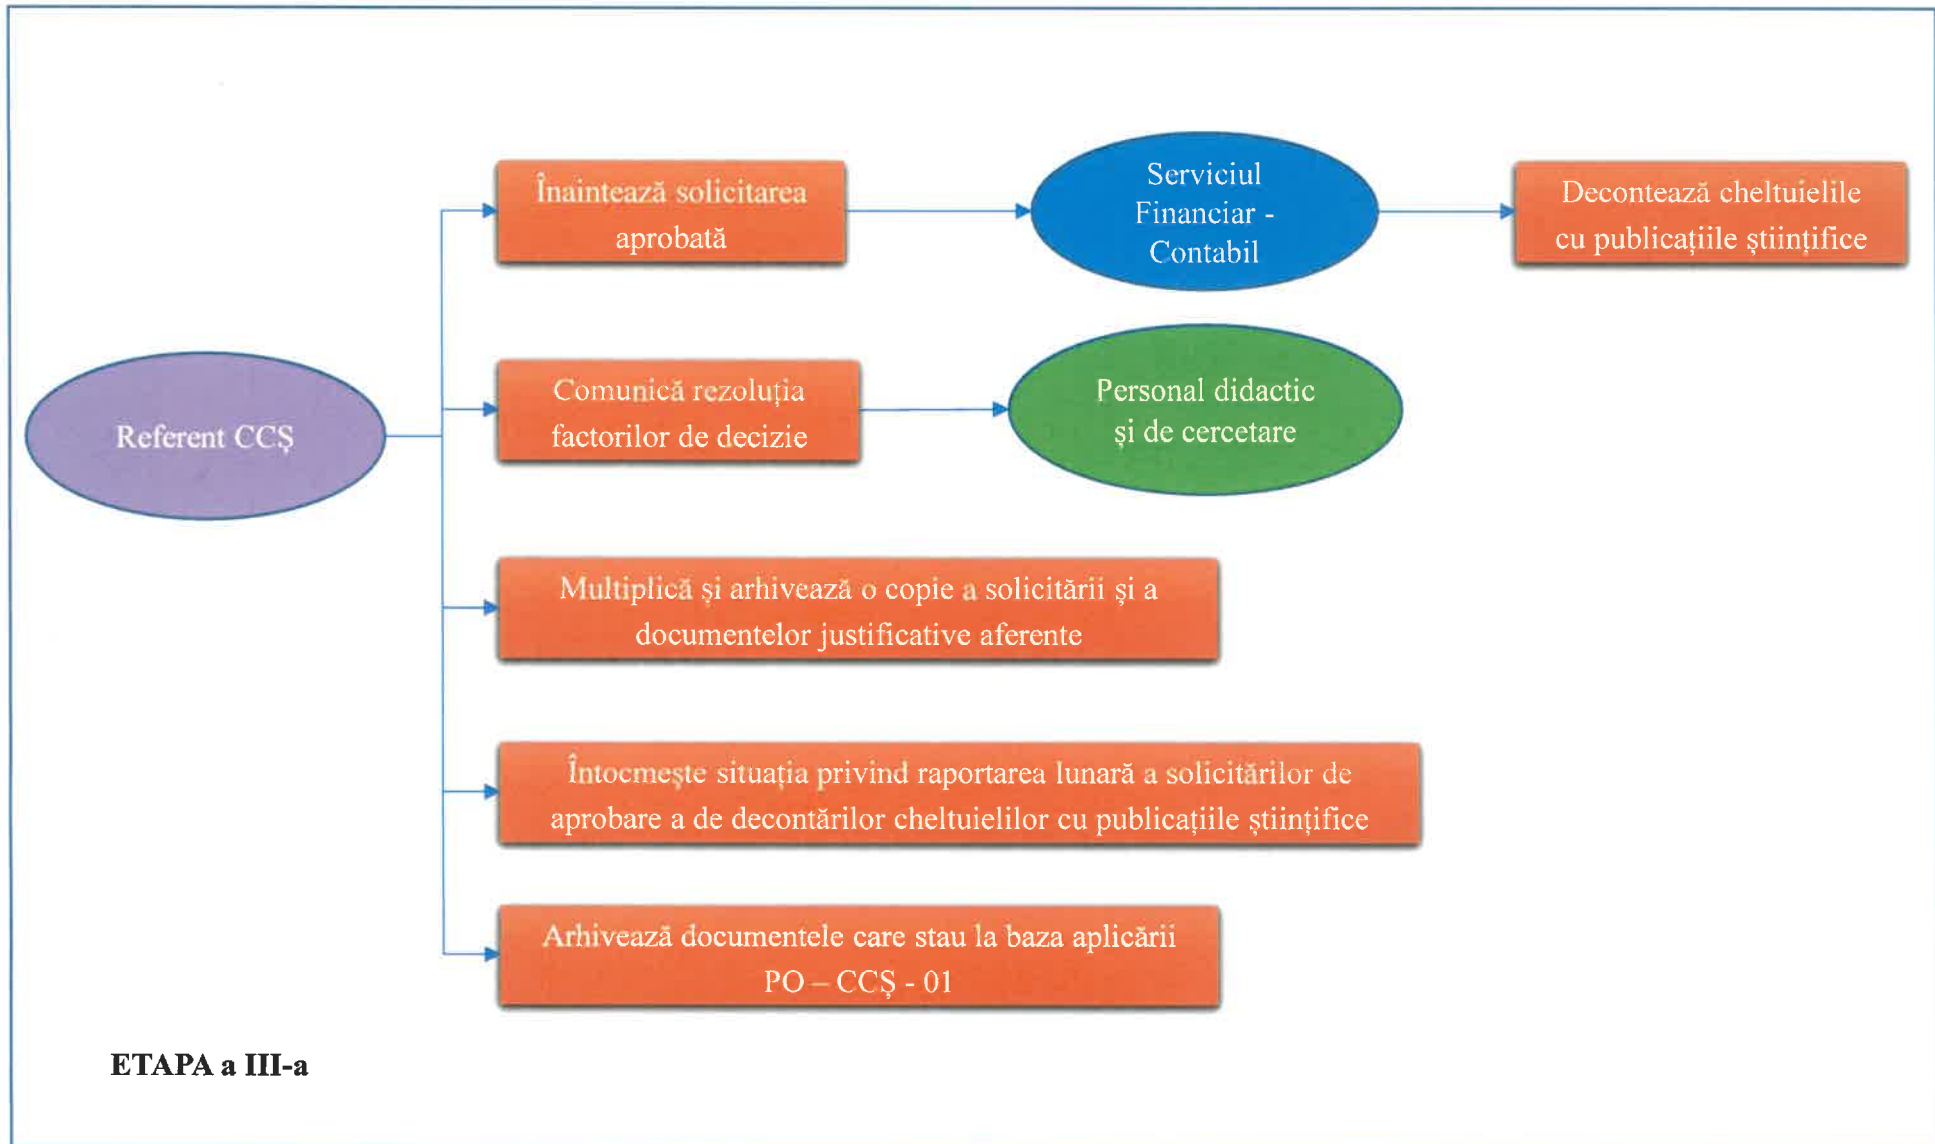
Înaintează solicitarea aprobată

Serviciul Financiar - Contabil

Decontează cheltuielile cu publicațiile științifice

Referent CCȘ

Comunică rezoluția factorilor de decizie

Personal didactic și de cercetare

Multiplică și arhivează o copie a solicitării și a documentelor justificative aferente

Întocmește situația privind raportarea lunară a solicitărilor de aprobare a de decontărilor cheltuielilor cu publicațiile științifice

Arhivează documentele care stau la baza aplicării PO – CCȘ - 01

ETAPA a III-a